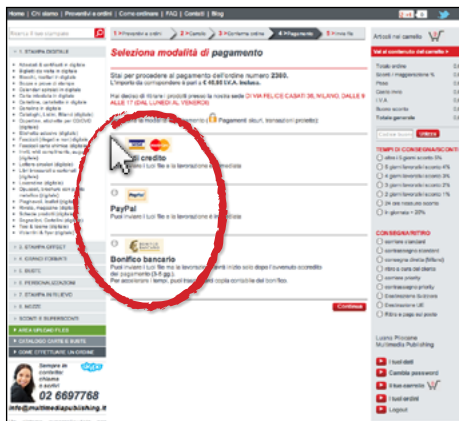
Home | Chi siamo | Preventivi e ordini | Come ordinare | FAQ | Contatti | Blog

1 STAMPA DIGITALE

2 STAMPA OFFSET
3 GRANDI FORMATI
4 BUSTE
5 PERSONALIZZAZIONI
7 STAMPA IN RILIEVO
8 MODEL
9 SCONTI E SUPERSCONTI
AREA UPLOAD FILES
CATALOGO CARTE E BUSTE
COME EFFETTUARE UN ORDINE

Sempre in contatto: chiama e scrivi!
02 6697768
info@multimediapublishing.it

1 Preventivo e ordine 2 Carrello 3 Conferma ordine 4 Pagamento 5 Prima fle

Seleziona modalità di pagamento

Stai per procedere al pagamento dell'ordine numero 2360.
L'importo da corrispondere è pari a € 48,88 IVA inclusa.

Hai deciso di ritirare i prodotti presso la nostra sede DI VIA FELICE CASATI 36, MILANO DALLE 9 ALLE 17 (DAL LUNEDI AL VENERDI)

Carta di credito
Puoi inviarci i tuoi file e la lavorazione inizierà subito

PayPal
PayPal
Puoi inviarci i tuoi file e la lavorazione inizierà subito

Bonifico bancario
Puoi inviarci i tuoi file ma la lavorazione inizierà solo dopo l'avvenuto accredito del pagamento (3-5 gg).
Per accelerare i tempi, puoi inviarci copia contabile del bonifico.

Continua

Articoli nel carrello

Val al contenuto del carrello

Totale ordine
Sconti / maggiorazione %
Pezzi
Costo ordine
I.V.A.
Spese accordo
Totale generale

Utilizza

TEMPI DI CONSEGNA/CONTATTI
oltre i 5 giorni sconto 5%
5 giorni lavorativi sconto 4%
4 giorni lavorativi sconto 3%
3 giorni lavorativi sconto 2%
2 giorni lavorativi sconto 1%
24 ore lavorative sconto
in giornata + 20%

CONSEGNA/RITIRO
corriere standard
corriere espresso
consegna diretta (Milano)
ritiro c/o sede del cliente
corriere priority
corriere espresso priority
Spedizione Estero
Spedizione UE
Ritiro a cura del cliente

Lucia Princone
Multimedia Publishing

I tuoi dati
Cambia password
Il tuo carrello
I tuoi ordini
Logout